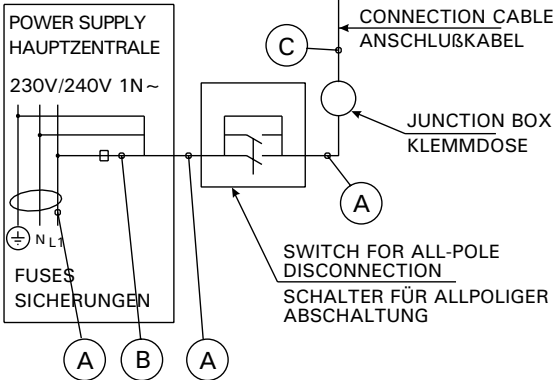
POWER SUPPLY
HAUPTZENTRALE

230V/240V 1N~

CONNECTION CABLE
ANSCHLUßKABEL

C

JUNCTION BOX
KLEMMDOSE

A

N L1

FUSES
SICHERUNGEN

SWITCH FOR ALL-POLE DISCONNECTION

SCHALTER FÜR ALLPOLIGER ABSCHALTUNG

A B A